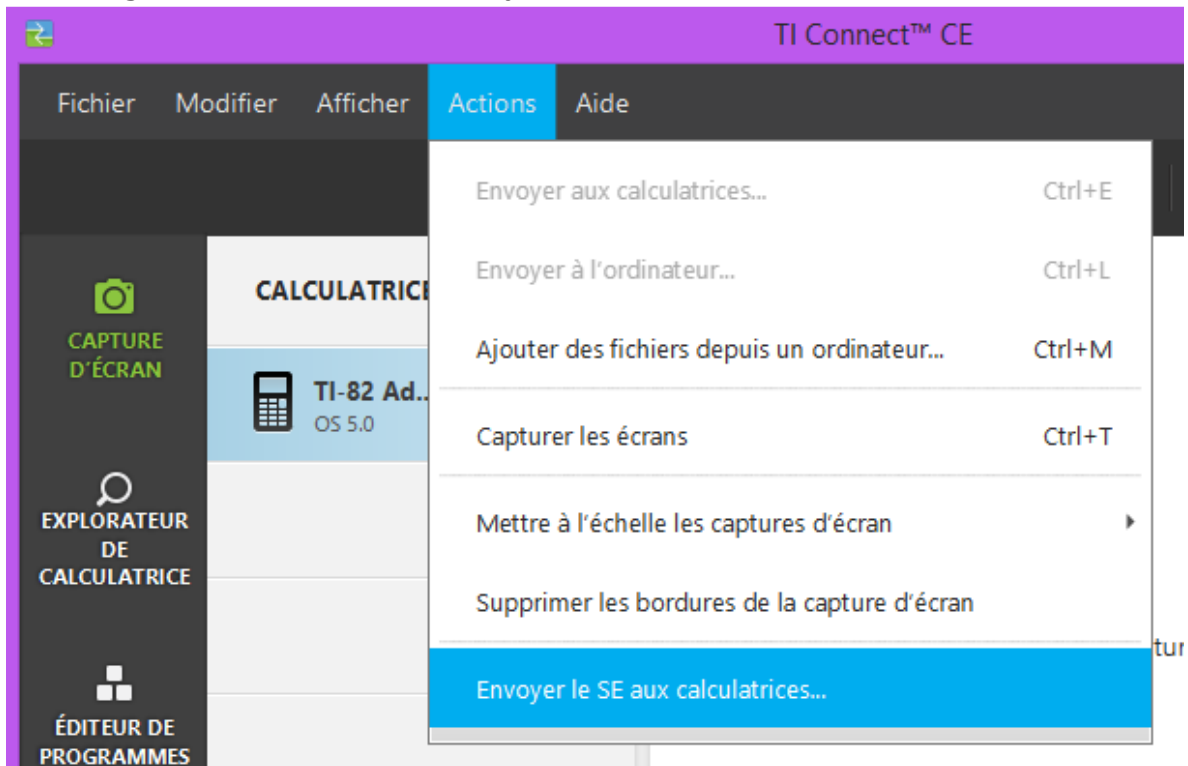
TI Connect™ CE

Fichier Modifier Afficher Actions Aide

Envoyer aux calculatrices... Ctrl+E

Envoyer à l'ordinateur... Ctrl+L

Ajouter des fichiers depuis un ordinateur... Ctrl+M

Capturer les écrans Ctrl+T

Mettre à l'échelle les captures d'écran

Supprimer les bordures de la capture d'écran

Envoyer le SE aux calculatrices...

CAPTURE D'ÉCRAN

EXPLORATEUR DE CALCULATRICE

ÉDITEUR DE PROGRAMMES

CALCULATRICE

TI-82 Ad...
OS 5.0

tur